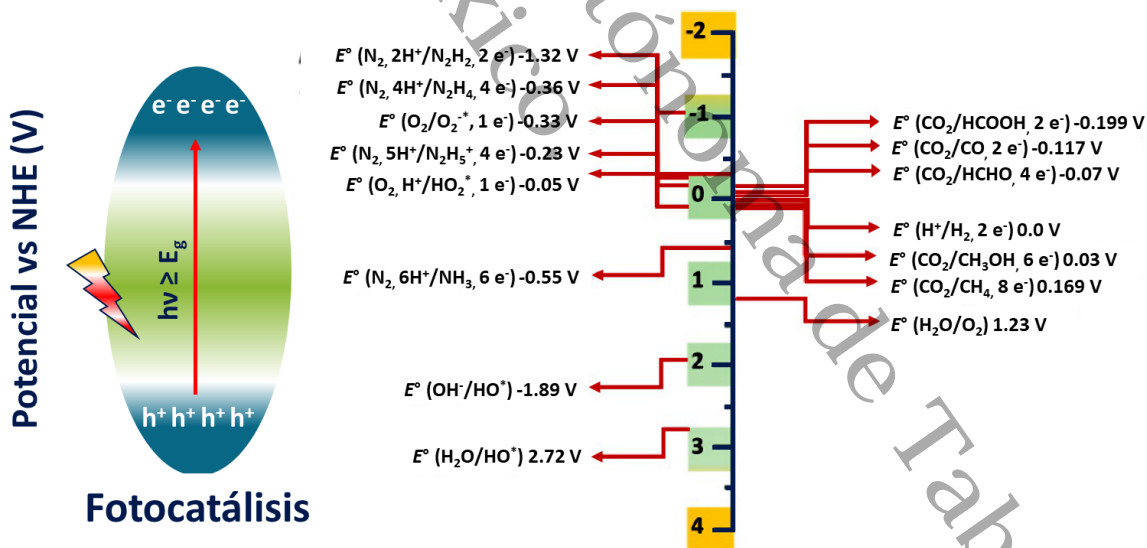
Potencial vs NHE (V)

$e^-$ $e^-$ $e^-$ $e^-$

$h\nu \geq E_g$

$h^+$ $h^+$ $h^+$ $h^+$

Fotocatálisis

-2

-1

0

1

2

3

4

$E°$ ($N_2$, $2H^+/N_2H_2$, 2 $e^-$) -1.32 V

$E°$ ($N_2$, $4H^+/N_2H_4$, 4 $e^-$) -0.36 V

$E°$ ($O_2/O_2^{-*}$, 1 $e^-$) -0.33 V

$E°$ ($N_2$, $5H^+/N_2H_5^+$, 4 $e^-$) -0.23 V

$E°$ ($O_2$, $H^+/HO_2^*$, 1 $e^-$) -0.05 V

$E°$ ($N_2$, $6H^+/NH_3$, 6 $e^-$) -0.55 V

$E°$ ($OH^-/HO^*$) -1.89 V

$E°$ ($H_2O/HO^*$) 2.72 V

$E°$ ($CO_2/HCOOH$, 2 $e^-$) -0.199 V

$E°$ ($CO_2/CO$, 2 $e^-$) -0.117 V

$E°$ ($CO_2/HCHO$, 4 $e^-$) -0.07 V

$E°$ ($H^+/H_2$, 2 $e^-$) 0.0 V

$E°$ ($CO_2/CH_3OH$, 6 $e^-$) 0.03 V

$E°$ ($CO_2/CH_4$, 8 $e^-$) 0.169 V

$E°$ ($H_2O/O_2$) 1.23 V

Rico Autónoma de Tab